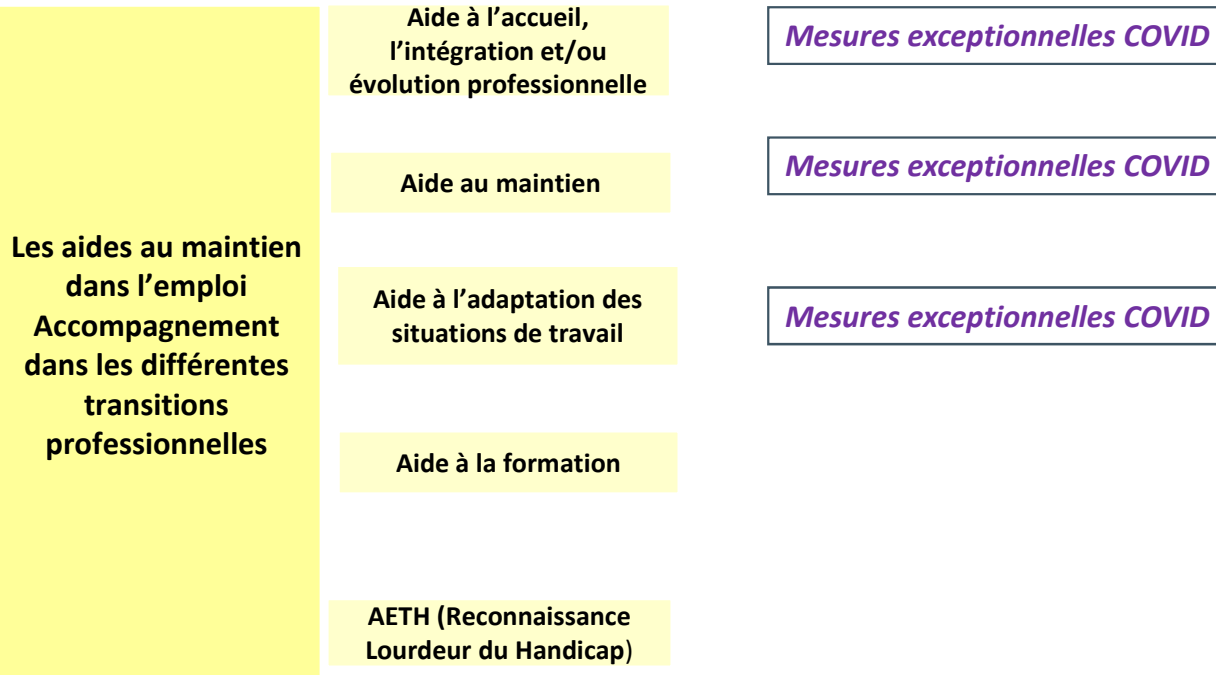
Les aides au maintien dans l'emploi Accompagnement dans les différentes transitions professionnelles

Aide à l'accueil, l'intégration et/ou évolution professionnelle

Mesures exceptionnelles COVID

Aide au maintien

Mesures exceptionnelles COVID

Aide à l'adaptation des situations de travail

Mesures exceptionnelles COVID

Aide à la formation

AETH (Reconnaissance Lourdeur du Handicap)